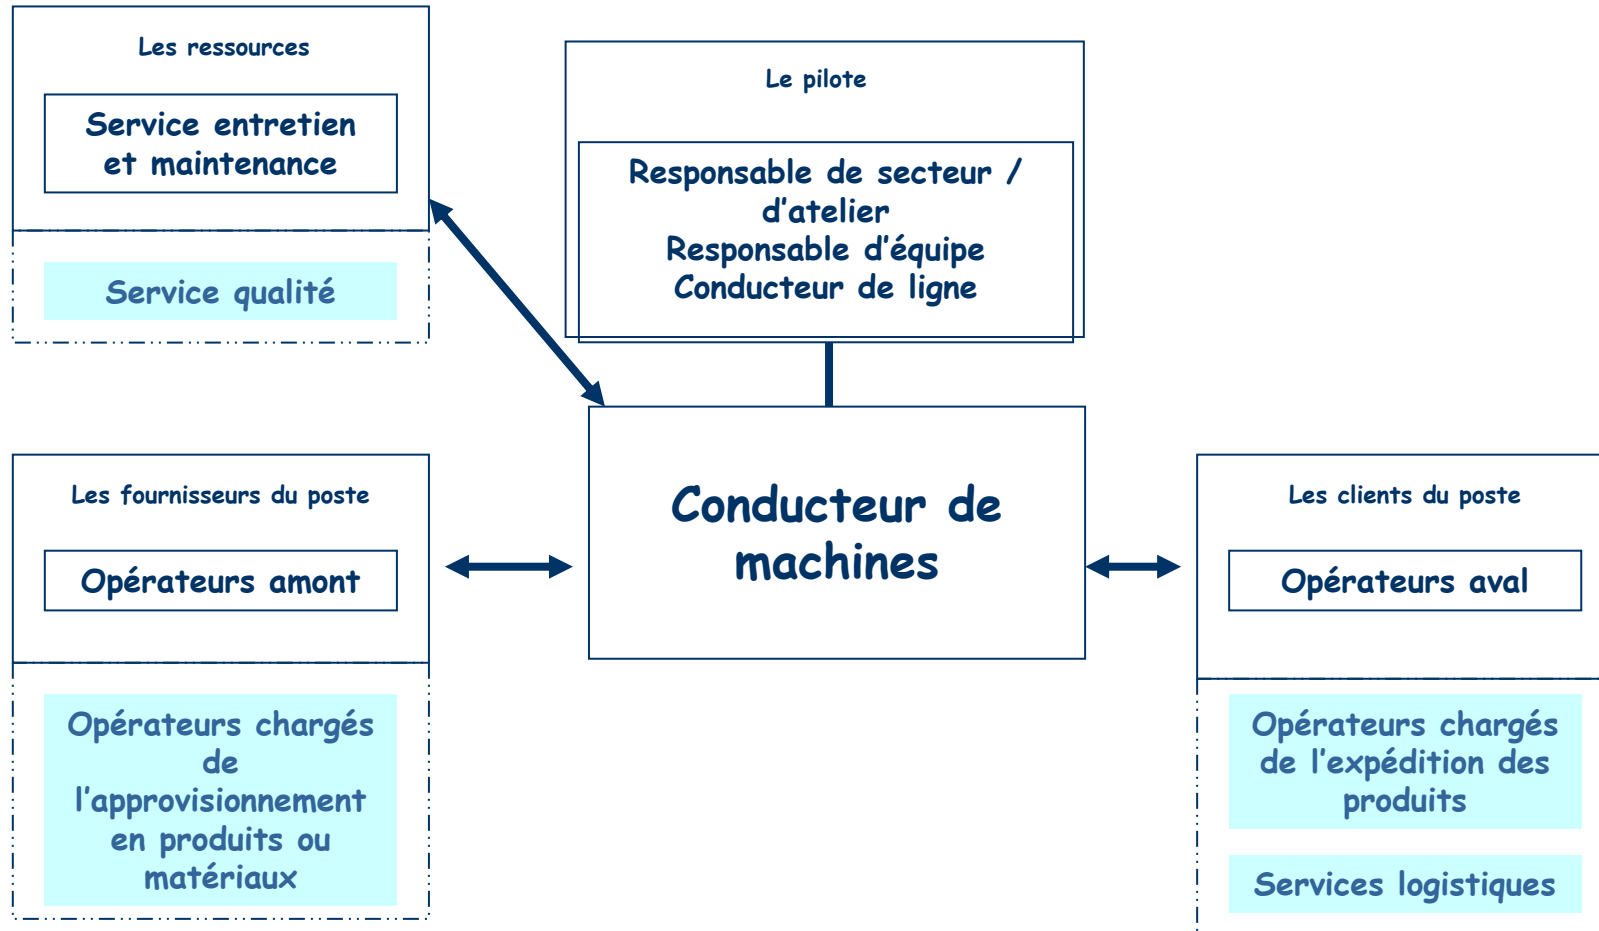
Les ressources

Service entretien et maintenance

Service qualité

Le pilote

Responsable de secteur / d’atelier
Responsable d’équipe
Conducteur de ligne

Les fournisseurs du poste

Opérateurs amont

Opérateurs chargés de l’approvisionnement en produits ou matériaux

Conducteur de machines

Les clients du poste

Opérateurs aval

Opérateurs chargés de l’expédition des produits

Services logistiques